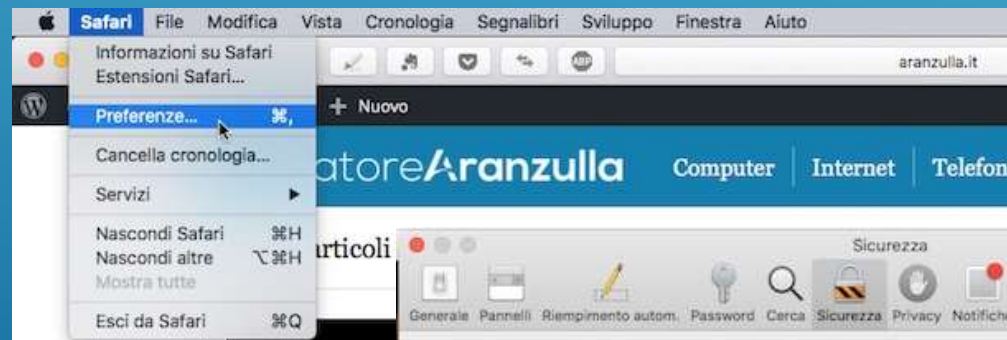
Safari File Modifica Vista Cronologia Segnalibri Sviluppo Finestra Aiuto

Informazioni su Safari
Estensioni Safari...
Preferenze... ⌘,
Cancella cronologia...
Servizi
Nascondi Safari ⌘H
Nascondi altre ⌥⌘H
Mostra tutte
Esci da Safari ⌘Q

aranzulla.it

+ Nuovo

atoreAranzulla Computer Internet Telefon

rticoli

Sicurezza

Generale Pannelli Riempimento autom. Password Cerca Sicurezza Privacy Notifiche